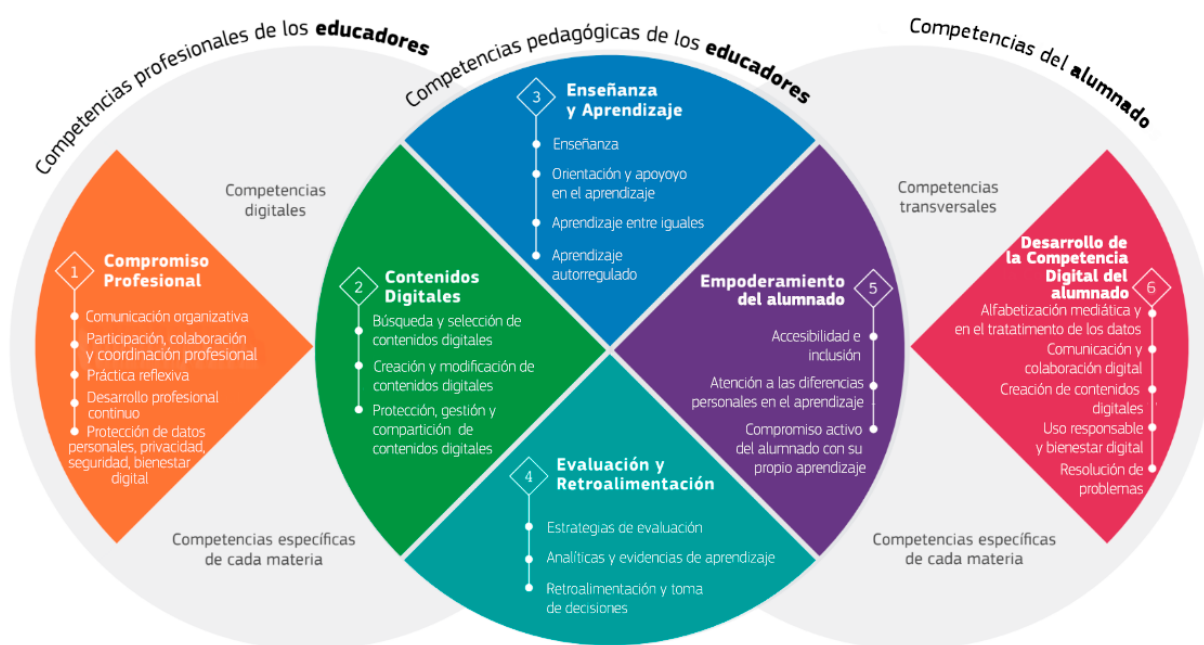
Competencias profesionales de los **educadores**

Competencias pedagógicas de los **educadores**

Competencias del **alumnado**

Competencias digitales

1 Compromiso Profesional

Comunicación organizativa

Participación, colaboración y coordinación profesional

Práctica reflexiva

Desarrollo profesional continuo

Protección de datos personales, privacidad, seguridad, bienestar digital

2 Contenidos Digitales

Búsqueda y selección de contenidos digitales

Creación y modificación de contenidos digitales

Protección, gestión y compartición de contenidos digitales

3 Enseñanza y Aprendizaje

Enseñanza

Orientación y apoyoyo en el aprendizaje

Aprendizaje entre iguales

Aprendizaje autorregulado

4 Evaluación y Retroalimentación

Estrategias de evaluación

Analíticas y evidencias de aprendizaje

Retroalimentación y toma de decisiones

5 Empoderamiento del alumnado

Accesibilidad e inclusión

Atención a las diferencias personales en el aprendizaje

Compromiso activo del alumnado con su propio aprendizaje

Competencias transversales

6 Desarrollo de la Competencia Digital del alumnado

Alfabetización mediática y en el tratatimento de los datos

Comunicación y colaboración digital

Creación de contenidos digitales

Uso responsable y bienestar digital

Resolución de problemas

Competencias específicas de cada materia

Competencias específicas de cada materia